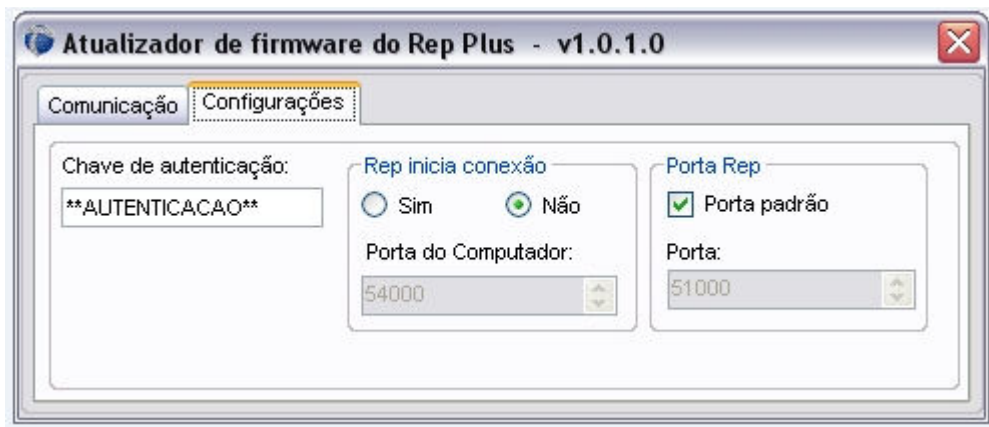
Atualizador de firmware do Rep Plus - v1.0.1.0

Comunicação | Configurações

Chave de autenticação:
**AUTENTICACAO**

Rep inicia conexão
Sim
Não
Porta do Computador:
54000

Porta Rep
Porta padrão
Porta:
51000